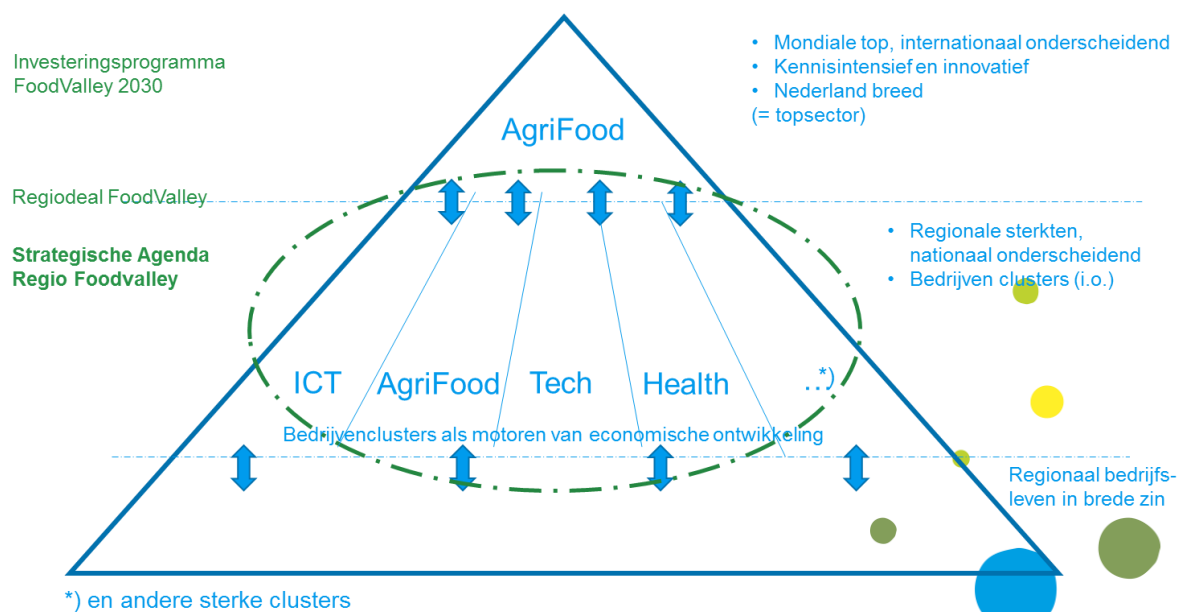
Investeringsprogramma FoodValley 2030

AgriFood

• Mondiale top, internationaal onderscheidend
• Kennisintensief en innovatief
• Nederland breed
(= topsector)

Regiodeal FoodValley

Strategische Agenda Regio Foodvalley

• Regionale sterkten, nationaal onderscheidend
• Bedrijven clusters (i.o.)

ICT AgriFood Tech Health ..*)

Bedrijvenclusters als motoren van economische ontwikkeling

Regionaal bedrijfsleven in brede zin

*) en andere sterke clusters